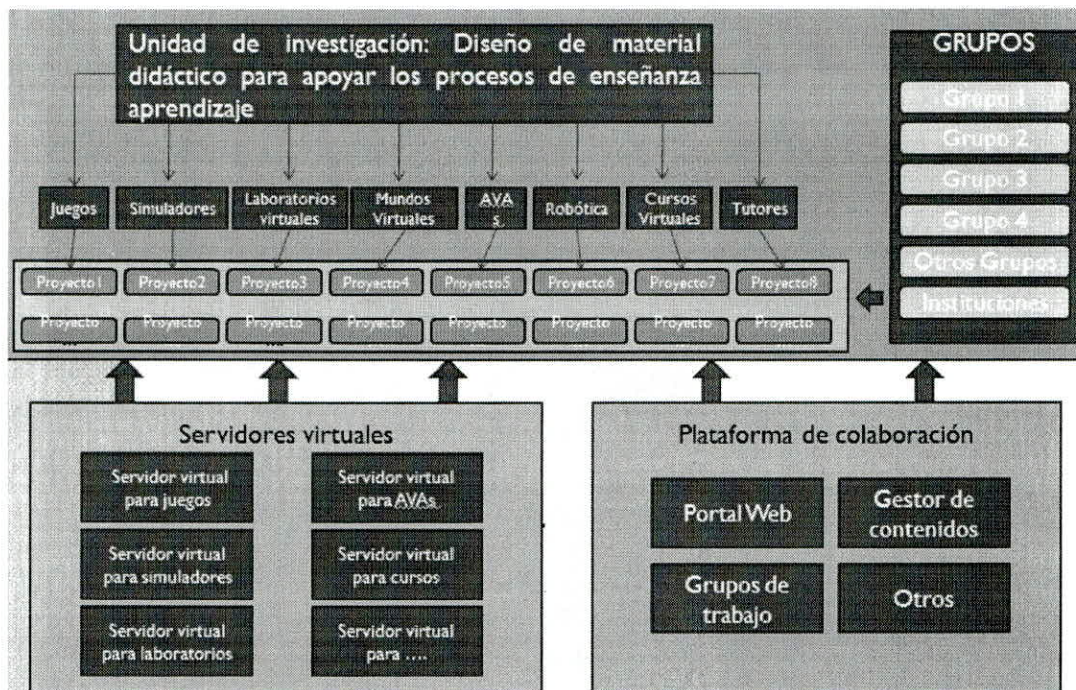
Unidad de investigación: Diseño de material didáctico para apoyar los procesos de enseñanza aprendizaje

GRUPOS

Grupo 1

Grupo 2

Grupo 3

Grupo 4

Otros Grupos

Instituciones

Juegos

Simuladores

Laboratorios virtuales

Mundos Virtuales

AVAs

Robótica

Cursos Virtuales

Tutores

Proyecto1

Proyecto2

Proyecto3

Proyecto4

Proyecto5

Proyecto6

Proyecto7

Proyecto8

Proyecto ...

Proyecto ...

Proyecto ...

Proyecto ...

Proyecto ...

Proyecto ...

Proyecto ...

Proyecto ...

Servidores virtuales

Servidor virtual para juegos

Servidor virtual para AVAs

Servidor virtual para simuladores

Servidor virtual para cursos

Servidor virtual para laboratorios

Servidor virtual para ....

Plataforma de colaboración

Portal Web

Gestor de contenidos

Grupos de trabajo

Otros